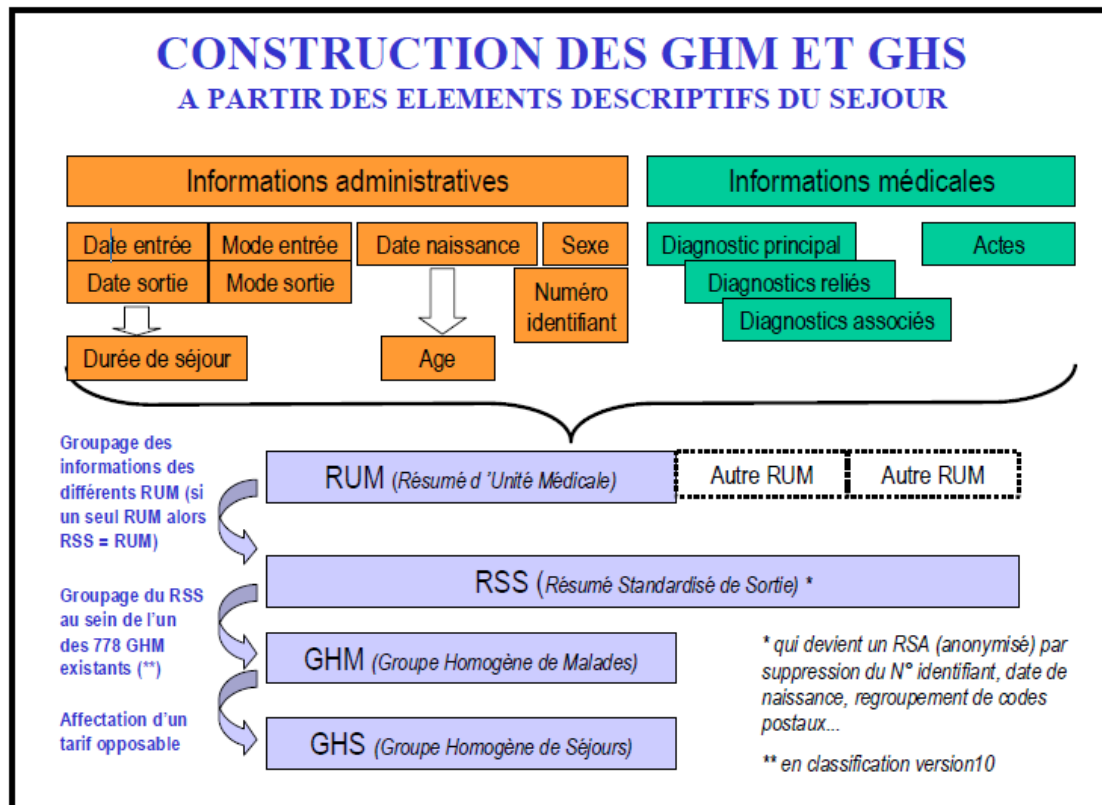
CONSTRUCTION DES GHM ET GHS
A PARTIR DES ELEMENTS DESCRIPTIFS DU SEJOUR

Informations administratives

Informations médicales

Date entrée
Mode entrée
Date naissance
Sexe
Date sortie
Mode sortie
Numéro identifiant
Durée de séjour
Age

Diagnostic principal
Actes
Diagnostics reliés
Diagnostics associés

Groupage des informations des différents RUM (si un seul RUM alors RSS = RUM)

RUM (Résumé d 'Unité Médicale)
Autre RUM
Autre RUM

RSS (Résumé Standardisé de Sortie) *

Groupage du RSS au sein de l'un des 778 GHM existants (**)

GHM (Groupe Homogène de Malades)

* qui devient un RSA (anonymisé) par suppression du N° identifiant, date de naissance, regroupement de codes postaux...

Affectation d'un tarif opposable

GHS (Groupe Homogène de Séjours)

** en classification version10